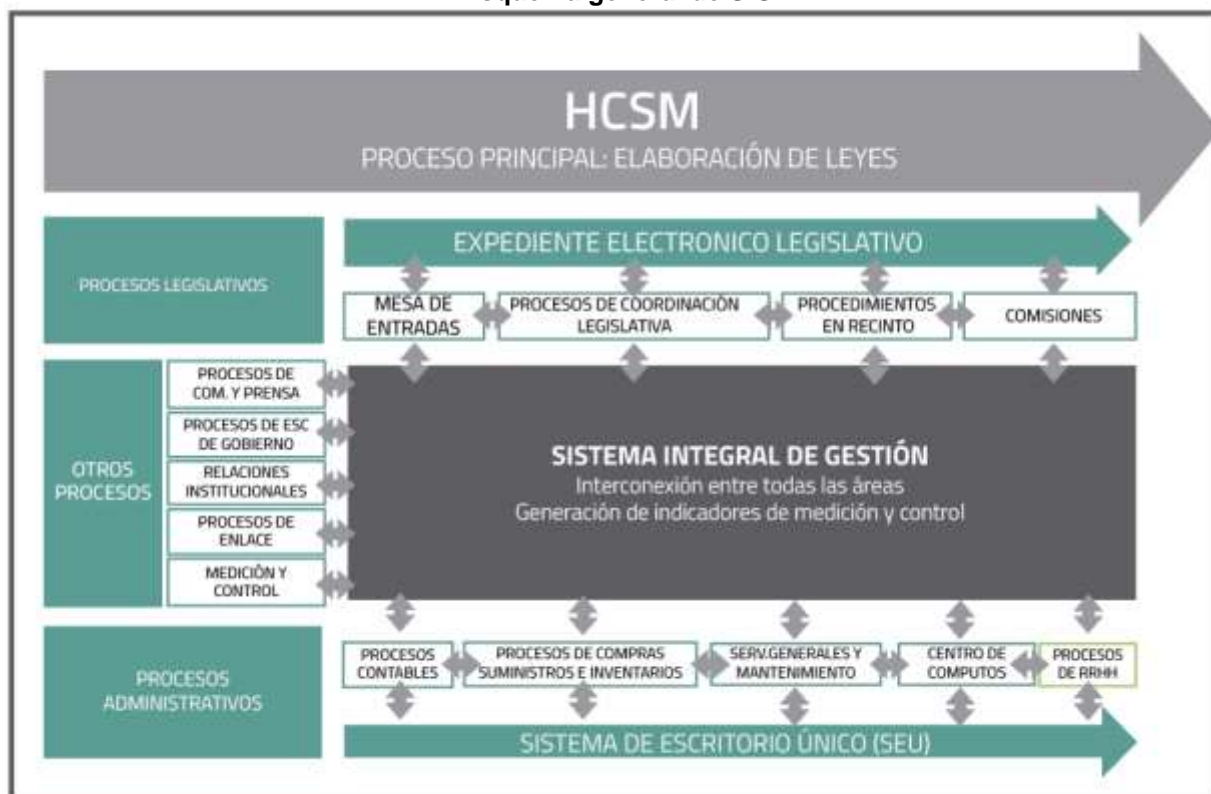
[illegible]

HCSM
PROCESO PRINCIPAL: ELABORACIÓN DE LEYES

PROCESOS LEGISLATIVOS

EXPEDIENTE ELECTRONICO LEGISLATIVO

MESA DE ENTRADAS

PROCESOS DE COORDINACIÓN LEGISLATIVA

PROCEDIMIENTOS EN RECINTO

COMISIONES

OTROS PROCESOS

PROCESOS DE COM. Y PRENSA

PROCESOS DE ESC DE GOBIERNO

RELACIONES INSTITUCIONALES

PROCESOS DE ENLACE

MEDICIÓN Y CONTROL

SISTEMA INTEGRAL DE GESTIÓN
Interconexión entre todas las áreas
Generación de indicadores de medición y control

PROCESOS ADMINISTRATIVOS

PROCESOS CONTABLES

PROCESOS DE COMPRAS SUMINISTROS E INVENTARIOS

SERV.GENERALES Y MANTENIMIENTO

CENTRO DE COMPUTOS

PROCESOS DE RRHH

SISTEMA DE ESCRITORIO ÚNICO (SEU)